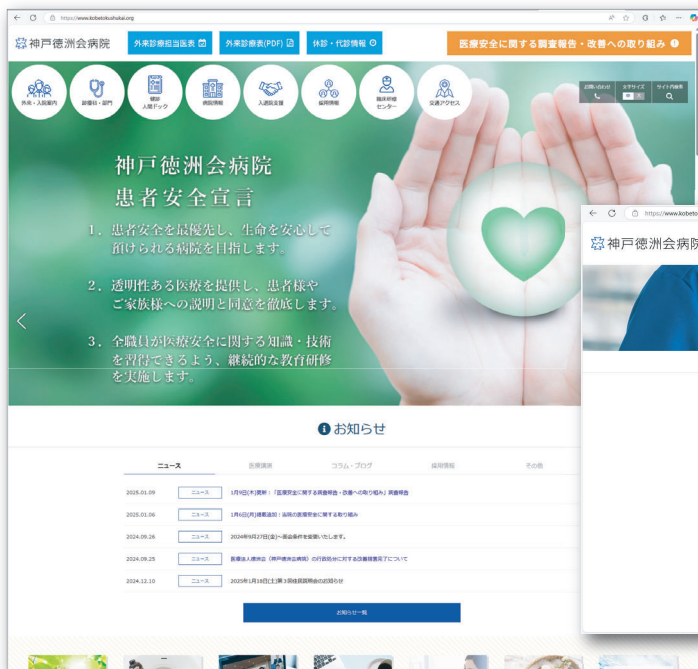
https://www.kobetokushukai.org

神戸徳洲会病院

外来診療担当医表

外来診療表(PDF)

休診・代診情報

医療安全に関する調査報告・改善への取り組み

外来・入院案内

診療科・部門

健診・人間ドック

病院情報

入退院支援

採用情報

臨床研修センター

交通アクセス

お問い合わせ

文字サイズ

サイト内検索

神戸徳洲会病院
患者安全宣言

1. 患者安全を最優先し、生命を安心して預けられる病院を目指します。

2. 透明性ある医療を提供し、患者様やご家族様への説明と同意を徹底します。

3. 全職員が医療安全に関する知識・技術を習得できるよう、継続的な教育研修を実施します。

お知らせ

ニュース

医療講演

コラム・ブログ

採用情報

その他

| | | |
|---|---|---|
| 2025.01.09 | ニュース | 1月9日(木)更新：「医療安全に関する調査報告・改善への取り組み」英語掲載 |
| 2025.01.06 | ニュース | 1月6日(月)理事追加：当院の医療安全に関する取り組み |
| 2024.09.26 | ニュース | 2024年9月27日(金)～面会条件を変更いたします。 |
| 2024.09.25 | ニュース | 医療法人徳洲会（神戸徳洲会病院）の行政処分に対する改善措置完了について |
| 2024.12.10 | ニュース | 2025年1月18日(土)第3回住民説明会のお知らせ |

お知らせ一覧

https://www.kobeto

神戸徳洲会病院